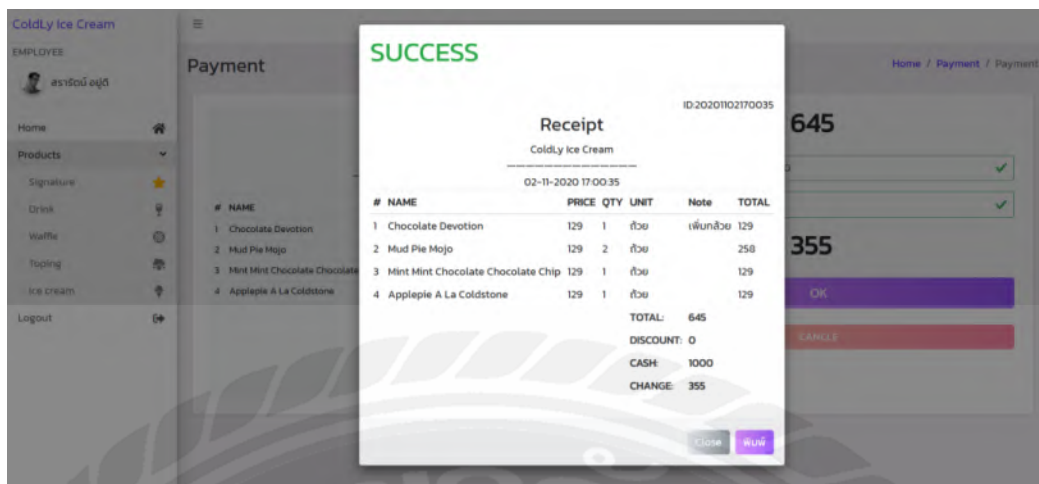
ColdLy Ice Cream

EMPLOYEE

สราวัฒน์ อยู่ดี

Home

Products

Signature

Drink

Waffle

Toping

Ice cream

Logout

Payment

Home / Payment / Payment

# NAME

1 Chocolate Devotion

2 Mud Pie Mojo

3 Mint Mint Chocolate Chocolate

4 Applepie A La Coldstone

645

355

OK

CANCLE

SUCCESS

ID:20201102170035

Receipt

ColdLy Ice Cream

02-11-2020 17:00:35

| # | NAME | PRICE | QTY | UNIT | Note | TOTAL |
|---|---|---|---|---|---|---|
| 1 | Chocolate Devotion | 129 | 1 | ถ้วย | เพิ่มกล้วย | 129 |
| 2 | Mud Pie Mojo | 129 | 2 | ถ้วย | | 258 |
| 3 | Mint Mint Chocolate Chocolate Chip | 129 | 1 | ถ้วย | | 129 |
| 4 | Applepie A La Coldstone | 129 | 1 | ถ้วย | | 129 |

TOTAL: 645

DISCOUNT: 0

CASH: 1000

CHANGE: 355

Close

พิมพ์